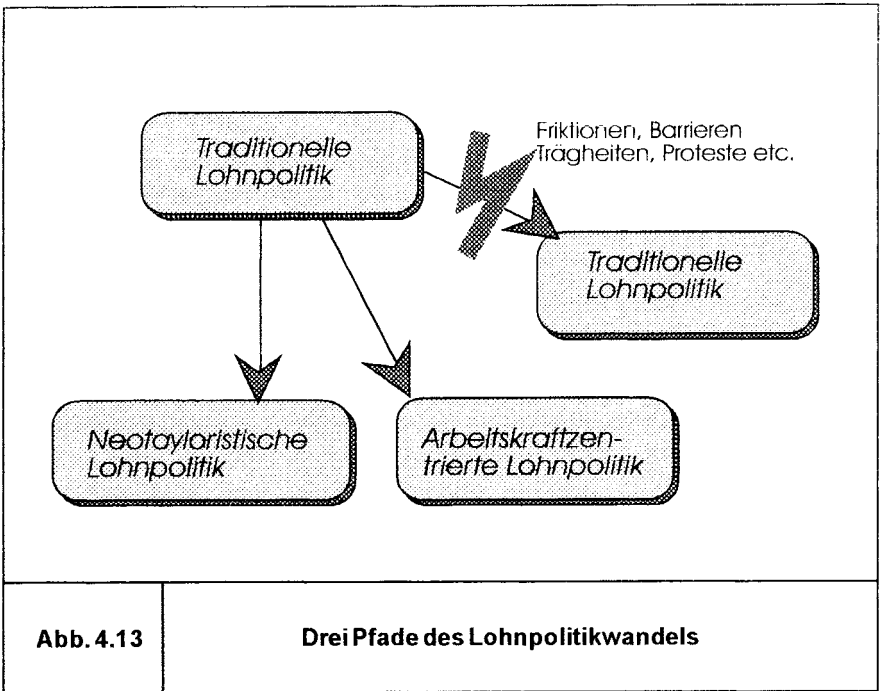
Traditionelle Lohnpolitik

Friktionen, Barrieren Trägheiten, Proteste etc.

Traditionelle Lohnpolitik

Neotayloristische Lohnpolitik

Arbeitskraftzentrierte Lohnpolitik

| Abb. 4.13 | Drei Pfade des Lohnpolitikwandels |
|---|---|